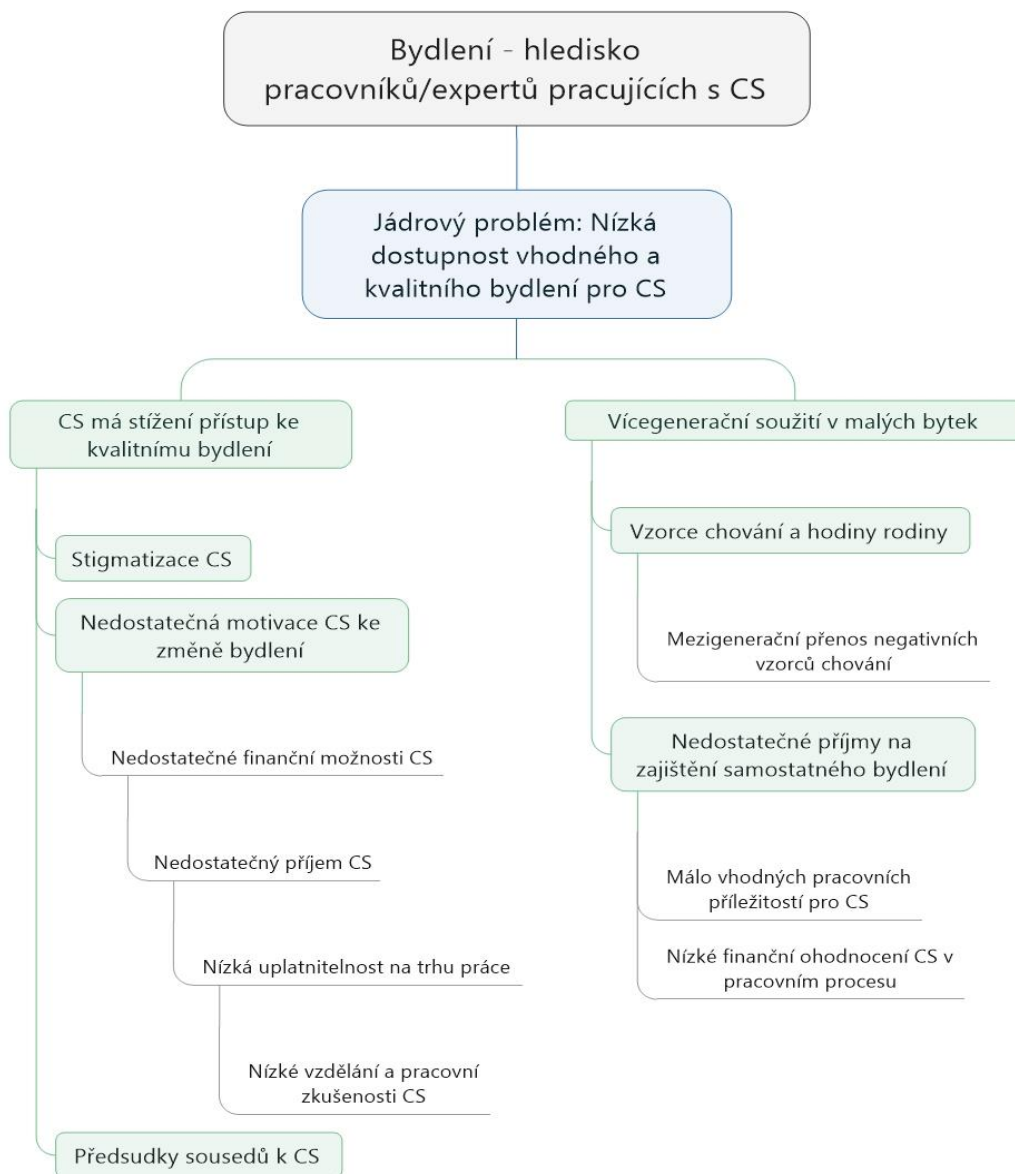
Bydlení - hledisko pracovníků/expertů pracujících s CS

Jádrový problém: Nízká dostupnost vhodného a kvalitního bydlení pro CS

CS má stížení přístup ke kvalitnímu bydlení

Stigmatizace CS

Nedostatečná motivace CS ke změně bydlení

Nedostatečné finanční možnosti CS

Nedostatečný příjem CS

Nízká uplatnitelnost na trhu práce

Nízké vzdělání a pracovní zkušenosti CS

Předsudky sousedů k CS

Vícegenerační soužití v malých bytek

Vzorce chování a hodiny rodiny

Mezigenerační přenos negativních vzorců chování

Nedostatečné příjmy na zajištění samostatného bydlení

Málo vhodných pracovních příležitostí pro CS

Nízké finanční ohodnocení CS v pracovním procesu